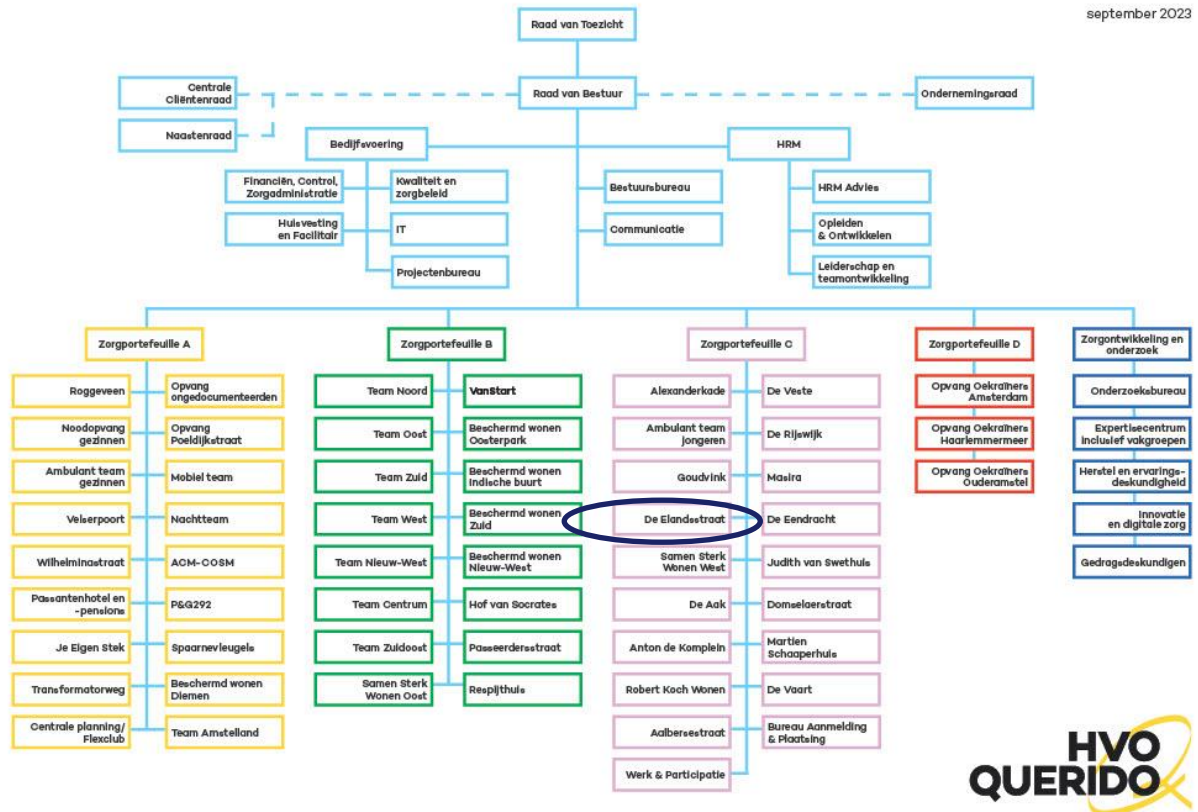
september 2023

Raad van Toezicht

Centrale Cliëntenraad

Naastenraad

Raad van Bestuur

Ondernemingsraad

Bedijfsvoering

Financiën, Control, Zorgadministratie

Kwaliteit en zorgbeleid

Huisvesting en Facilitair

IT

Projectenbureau

Bestuursbureau

Communicatie

HRM

HRM Advies

Opleiden & Ontwikkelen

Leiderschap en teamontwikkeling

Zorgportefeuille A

Roggeveen

Opvang ongedocumenteerden

Noodopvang gezinnen

Opvang Poeldijkstraat

Ambulant team gezinnen

Mobiel team

Velserpoort

Nachtteam

Wilhelminastraat

ACM-COSM

Passantenhotel en -pensions

P&G292

Je Eigen Stek

Spaarnevleugels

Transformatorweg

Beschermd wonen Diemen

Centrale planning/ Flexclub

Team Amstelland

Zorgportefeuille B

Team Noord

VanStart

Team Oost

Beschermd wonen Oosterpark

Team Zuid

Beschermd wonen Indische buurt

Team West

Beschermd wonen Zuid

Team Nieuw-West

Beschermd wonen Nieuw-West

Team Centrum

Hof van Socrates

Team Zuidoost

Passeerdersstraat

Samen Sterk Wonen Oost

Respijthuis

Zorgportefeuille C

Alexanderkade

De Veste

Ambulant team jongeren

De Rijswijk

Goudvink

Masira

De Elandsstraat

De Eendracht

Samen Sterk Wonen West

Judith van Swethuis

De Aak

Domselaerstraat

Anton de Komplein

Martien Schaaperhuis

Robert Koch Wonen

De Vaart

Aalbersestraat

Bureau Aanmelding & Plaatsing

Werk & Participatie

Zorgportefeuille D

Opvang Oekraïners Amsterdam

Opvang Oekraïners Haarlemmermeer

Opvang Oekraïners Ouderamstel

Zorgontwikkeling en onderzoek

Onderzoeksbureau

Expertisecentrum inclusief vakgroepen

Herstel en ervaringsdeskundigheid

Innovatie en digitale zorg

Gedragsdeskundigen

HVO QUERIDO